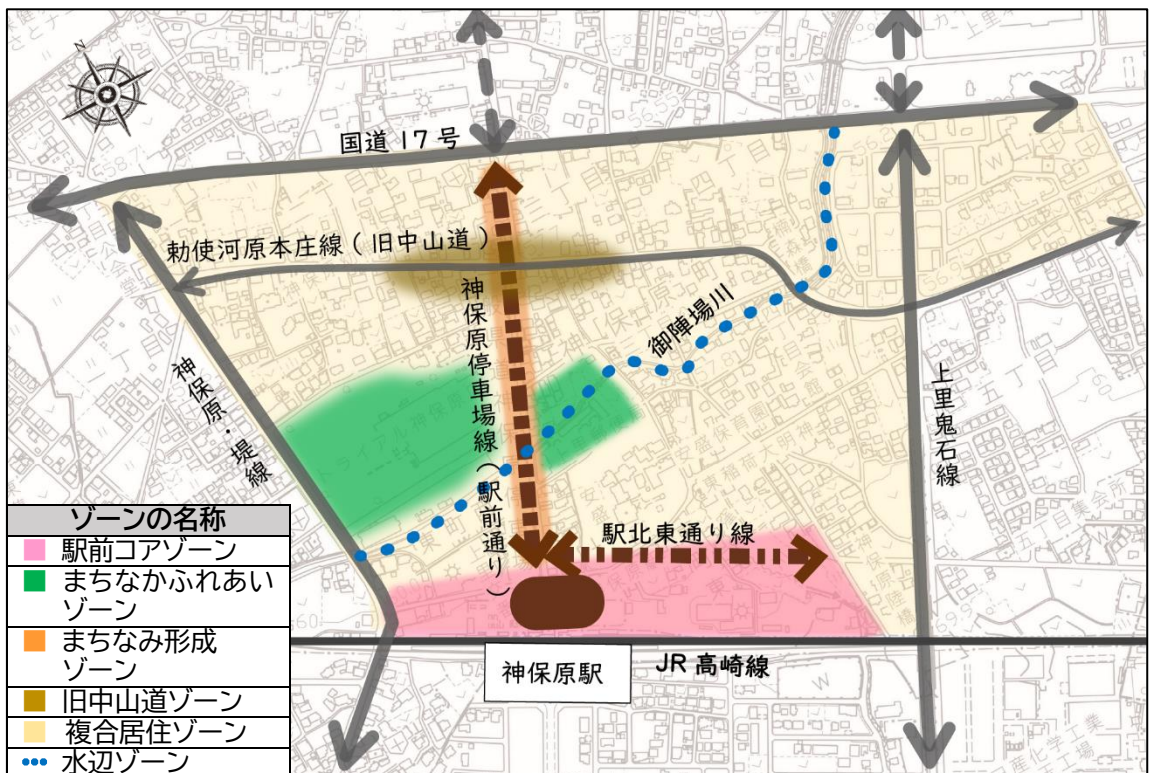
国道 17号

勅使河原本庄線（旧中山道）

神保原停車場線（駅前通り）

御陣場川

神保原・堤線

上里鬼石線

駅北東通り線

神保原駅

JR 高崎線

| ゾーンの名称 |
|---|
| 駅前コアゾーン |
| まちなかふれあいゾーン |
| まちなみ形成ゾーン |
| 旧中山道ゾーン |
| 複合居住ゾーン |
| 水辺ゾーン |